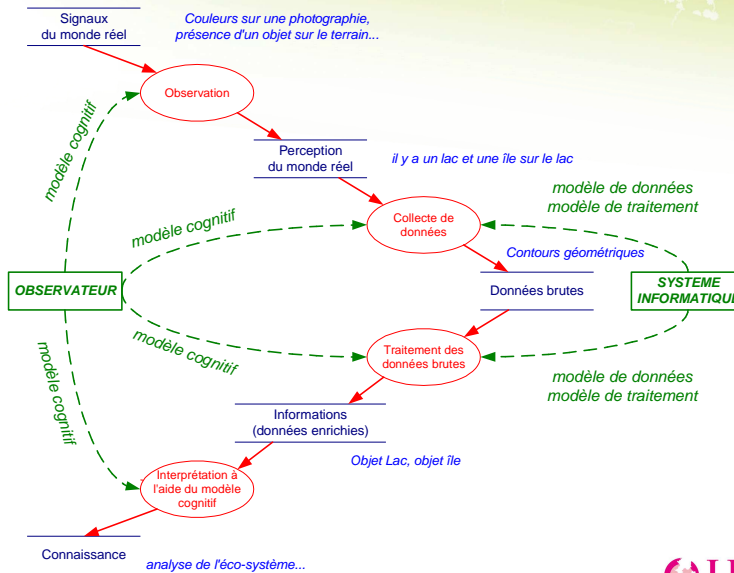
Signaux du monde réel

Couleurs sur une photographie, présence d'un objet sur le terrain...

Observation

modèle cognitif

Perception du monde réel

il y a un lac et une île sur le lac

modèle de données
modèle de traitement

modèle cognitif

Collecte de données

Contours géométriques

OBSERVATEUR

Données brutes

SYSTEME INFORMATIQU

modèle cognitif

Traitement des données brutes

modèle cognitif

modèle de données
modèle de traitement

Informations (données enrichies)

Objet Lac, objet île

Interprétation à l'aide du modèle cognitif

Connaissance

analyse de l'éco-système...